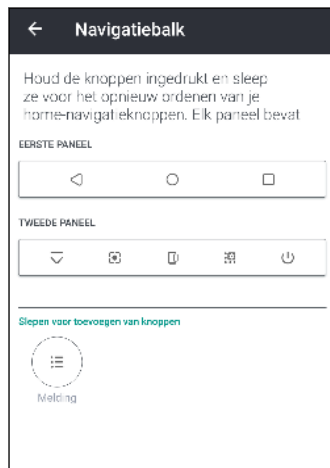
← Navigatiebalk

Houd de knoppen ingedrukt en sleep ze voor het opnieuw ordenen van je home-navigatieknoppen. Elk paneel bevat

EERSTE PANEEL

TWEEDE PANEEL

Slepen voor toevoegen van knoppen

Melding